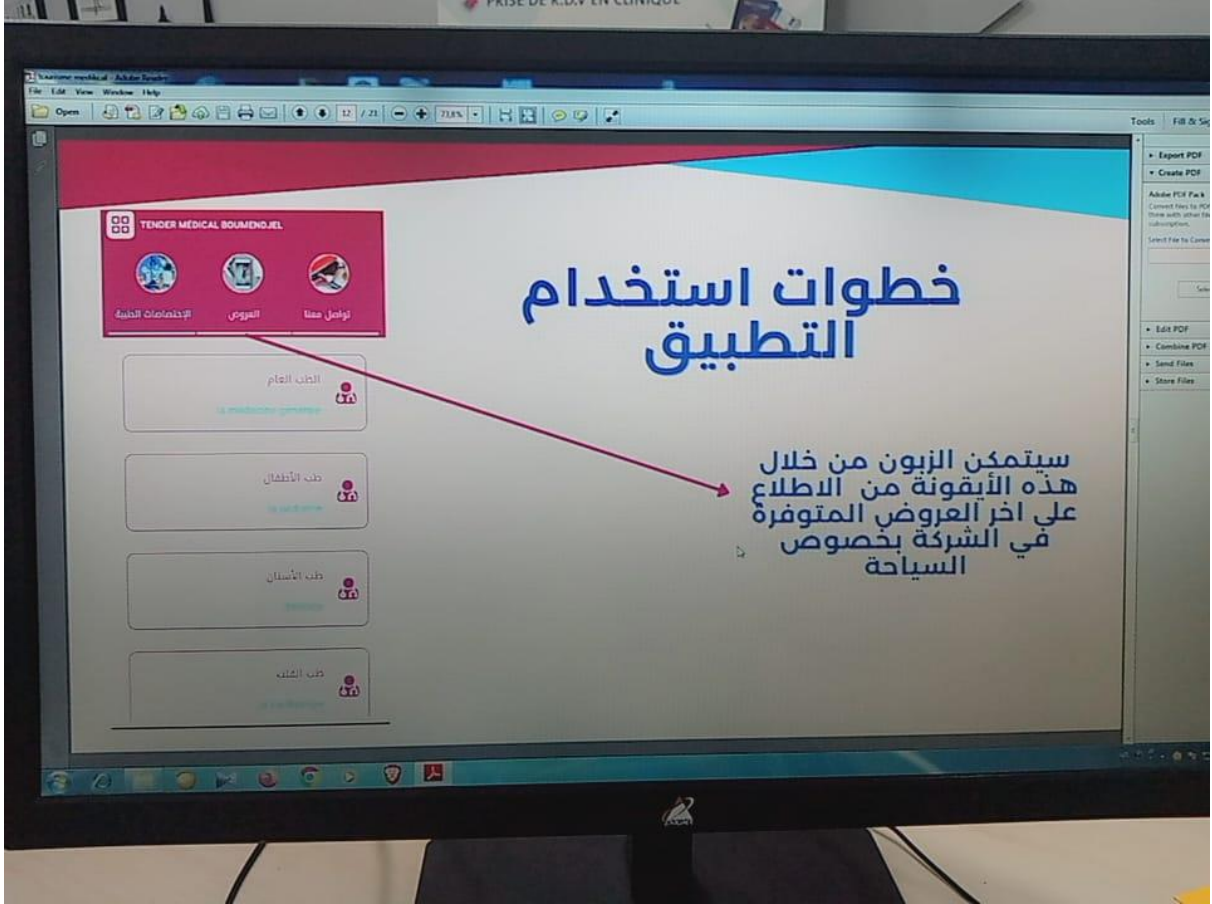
PRISE DE R.D.V EN CLINIQUE

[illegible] - Adobe Reader
File Edit View Window Help
Open 12 / 23 73,8%
Tools Fill & Sign

Export PDF
Create PDF
Adobe PDF Pack
Convert files to PDF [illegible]
Select File to Convert
Edit PDF
Combine PDF
Send Files
Store Files

TENDER MÉDICAL BOUMENDJEL
الإختصاصات الطبية
العروض
تواصل معنا

الطب العام
la médecine générale
طب الأطفال
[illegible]
طب الأسنان
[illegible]
طب القلب
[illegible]

خطوات استخدام التطبيق

سيتمكن الزبون من خلال هذه الأيقونة من الاطلاع علي اخر العروض المتوفرة في الشركة بخصوص السياحة